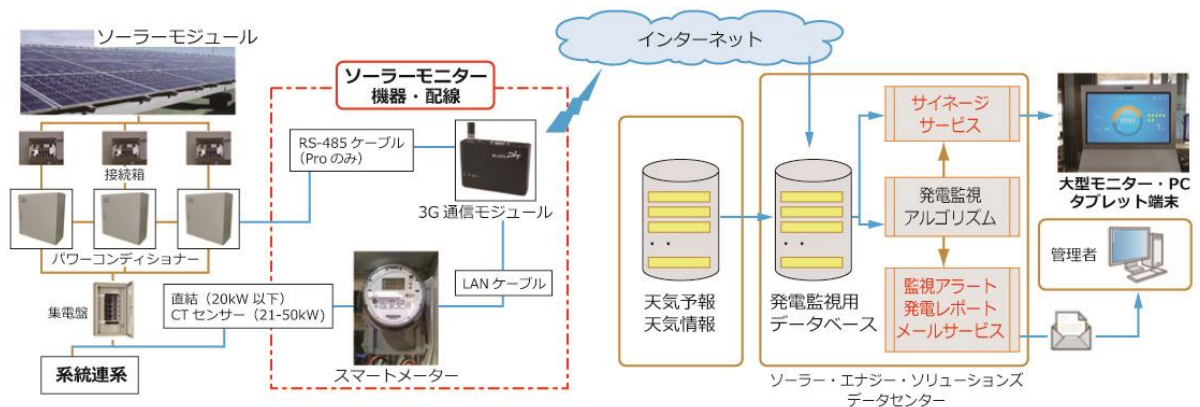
ソーラーモジュール

接続箱

パワーコンディショナー

集電盤

系統連系

ソーラーモニター
機器・配線

RS-485 ケーブル
（Pro のみ）

3G 通信モジュール

LAN ケーブル

直結（20kW 以下）
CT センサー（21-50kW）

スマートメーター

インターネット

天気予報
天気情報

発電監視用
データベース

サイネージ
サービス

発電監視
アルゴリズム

監視アラート
発電レポート
メールサービス

ソーラー・エナジー・ソリューションズ
データセンター

大型モニター・PC
タブレット端末

管理者